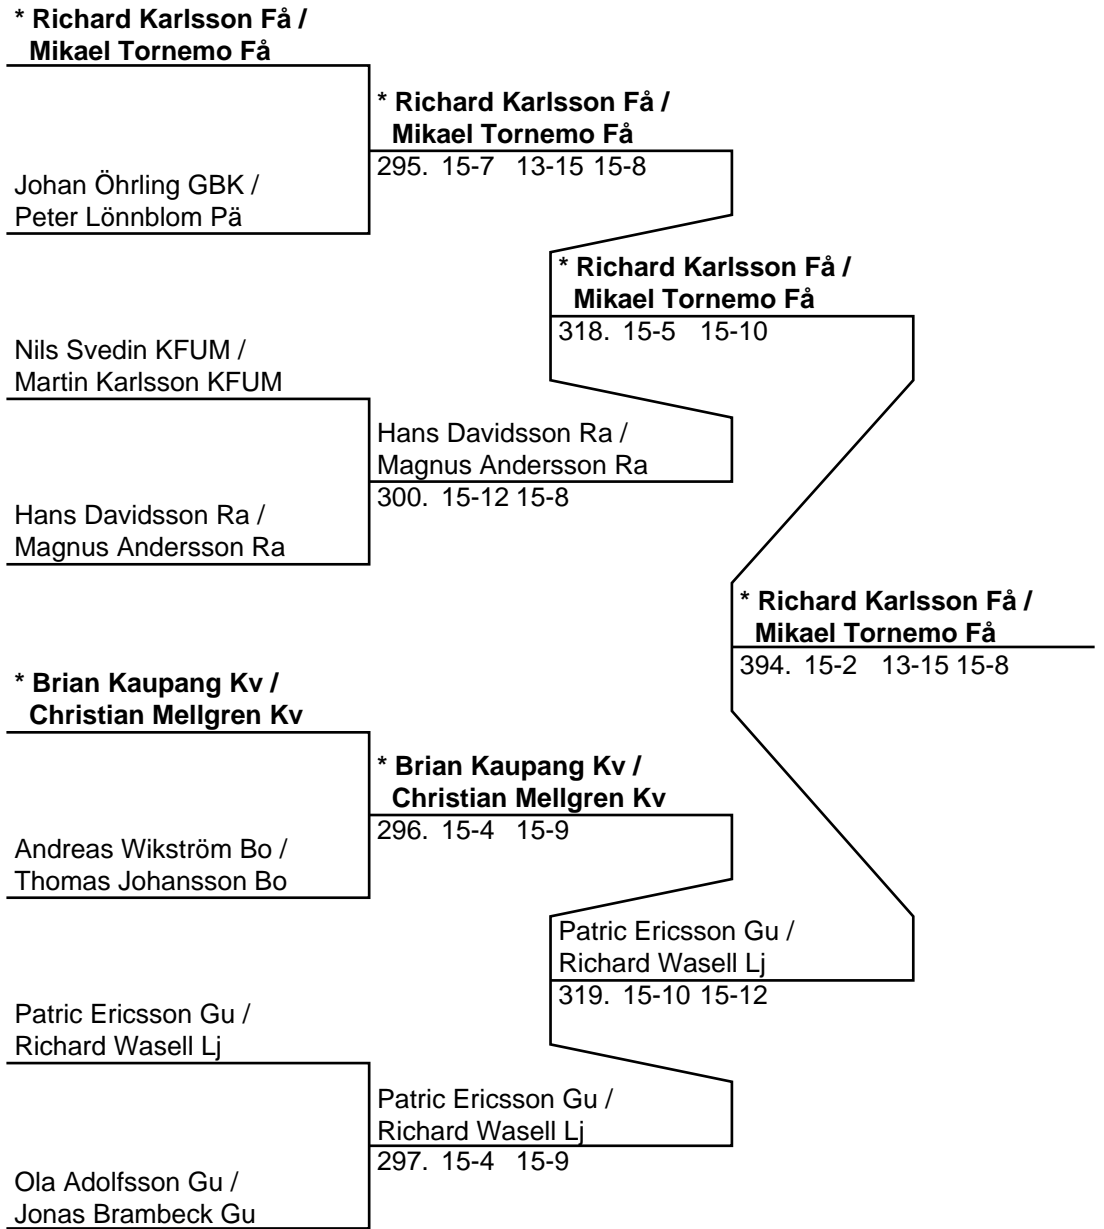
* Richard Karlsson Få /
Mikael Tornemo Få

* Richard Karlsson Få /
Mikael Tornemo Få
295. 15-7 13-15 15-8

Johan Öhrling GBK /
Peter Lönnblom Pä

* Richard Karlsson Få /
Mikael Tornemo Få
318. 15-5 15-10

Nils Svedin KFUM /
Martin Karlsson KFUM

Hans Davidsson Ra /
Magnus Andersson Ra
300. 15-12 15-8

Hans Davidsson Ra /
Magnus Andersson Ra

* Richard Karlsson Få /
Mikael Tornemo Få
394. 15-2 13-15 15-8

* Brian Kaupang Kv /
Christian Mellgren Kv

* Brian Kaupang Kv /
Christian Mellgren Kv
296. 15-4 15-9

Andreas Wikström Bo /
Thomas Johansson Bo

Patric Ericsson Gu /
Richard Wasell Lj
319. 15-10 15-12

Patric Ericsson Gu /
Richard Wasell Lj

Patric Ericsson Gu /
Richard Wasell Lj
297. 15-4 15-9

Ola Adolfsson Gu /
Jonas Brambeck Gu